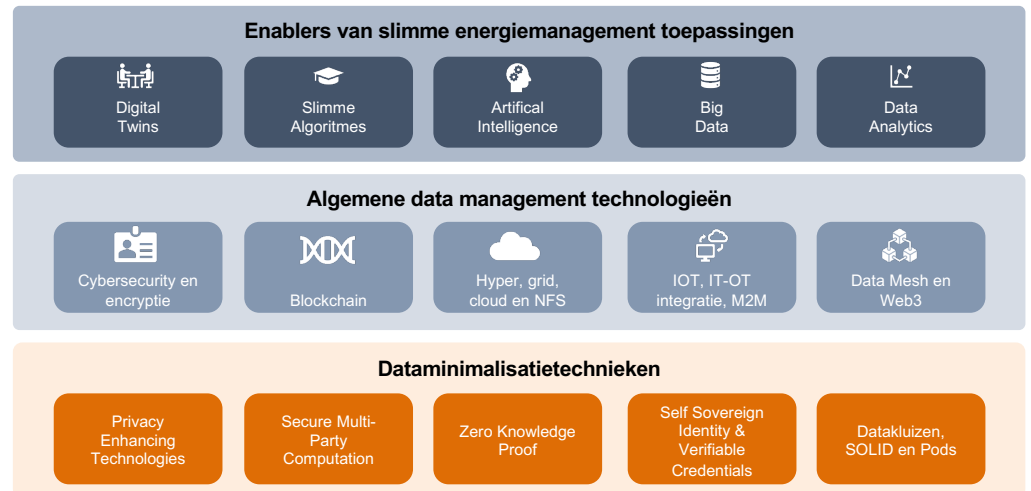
Enablers van slimme energiemanagement toepassingen

Digital Twins

Slimme Algoritmes

Artifical Intelligence

Big Data

Data Analytics

Algemene data management technologieën

Cybersecurity en encryptie

Blockchain

Hyper, grid, cloud en NFS

IOT, IT-OT integratie, M2M

Data Mesh en Web3

Dataminimalisatietechnieken

Privacy Enhancing Technologies

Secure Multi-Party Computation

Zero Knowledge Proof

Self Sovereign Identity & Verifiable Credentials

Datakluizen, SOLID en Pods